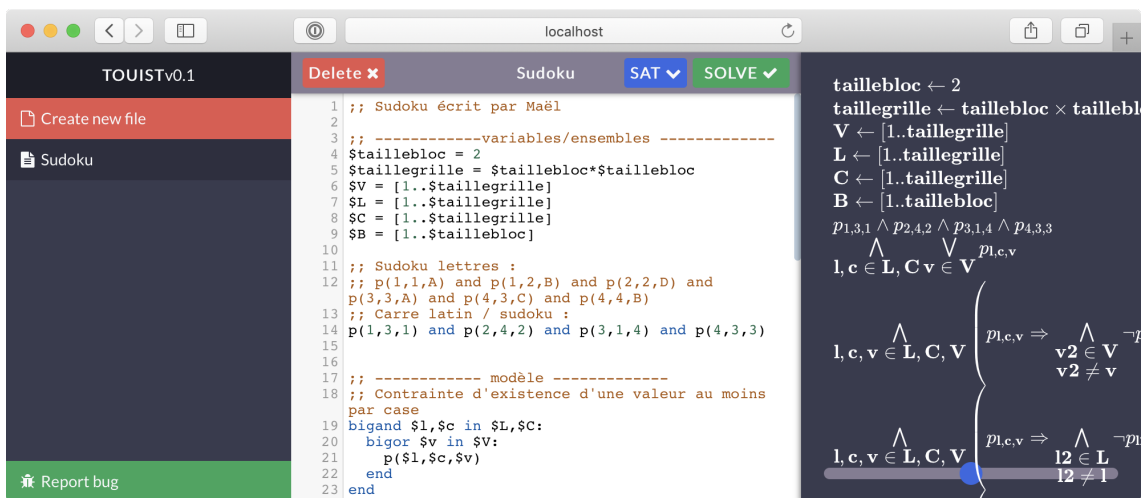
localhost

TOUISTv0.1

Create new file

Sudoku

Report bug

Delete ✖ Sudoku SAT SOLVE ✔

1 ;; Sudoku écrit par Maël
2
3 ;; ------------variables/ensembles -------------
4 $taillebloc = 2
5 $taillegrille = $taillebloc*$taillebloc
6 $V = [1..$taillegrille]
7 $L = [1..$taillegrille]
8 $C = [1..$taillegrille]
9 $B = [1..$taillebloc]
10
11 ;; Sudoku lettres :
12 ;; p(1,1,A) and p(1,2,B) and p(2,2,D) and p(3,3,A) and p(4,3,C) and p(4,4,B)
13 ;; Carre latin / sudoku :
14 p(1,3,1) and p(2,4,2) and p(3,1,4) and p(4,3,3)
15
16
17 ;; ------------ modèle -------------
18 ;; Contrainte d'existence d'une valeur au moins par case
19 bigand $l,$c in $L,$C:
20 bigor $v in $V:
21 p($l,$c,$v)
22 end
23 end

$\mathbf{taillebloc} \leftarrow 2$
$\mathbf{taillegrille} \leftarrow \mathbf{taillebloc} \times \mathbf{taillebl}$
$\mathbf{V} \leftarrow [1..\mathbf{taillegrille}]$
$\mathbf{L} \leftarrow [1..\mathbf{taillegrille}]$
$\mathbf{C} \leftarrow [1..\mathbf{taillegrille}]$
$\mathbf{B} \leftarrow [1..\mathbf{taillebloc}]$
$p_{1,3,1} \wedge p_{2,4,2} \wedge p_{3,1,4} \wedge p_{4,3,3}$
$\bigwedge_{\mathbf{l,c} \in \mathbf{L,C}} \bigvee_{\mathbf{v} \in \mathbf{V}} p_{\mathbf{l,c,v}}$
$\bigwedge_{\mathbf{l,c,v} \in \mathbf{L,C,V}} \left\{ p_{\mathbf{l,c,v}} \Rightarrow \bigwedge_{\mathbf{v2} \in \mathbf{V}, \mathbf{v2} \neq \mathbf{v}} \neg p \right.$
$\bigwedge_{\mathbf{l,c,v} \in \mathbf{L,C,V}} \left\{ p_{\mathbf{l,c,v}} \Rightarrow \bigwedge_{\mathbf{l2} \in \mathbf{L}, \mathbf{l2} \neq \mathbf{l}} \neg p \right.$